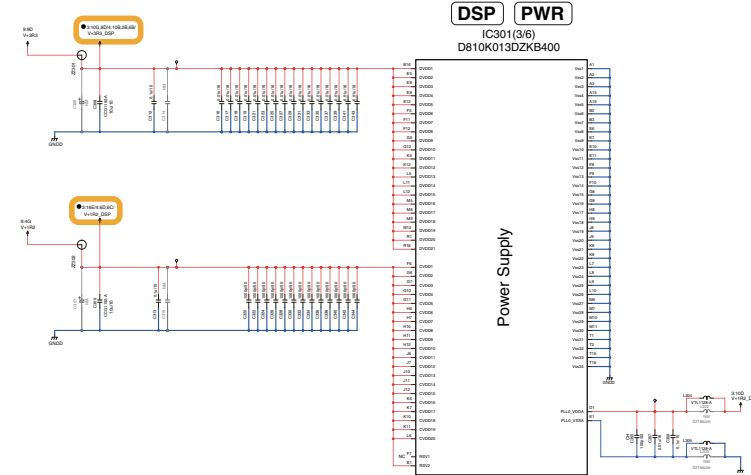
DSP PWR

IC301(3/6)
D810K013DZKB400

9:6D
V+3R3

3:10G,6D4:10B,2E,6B/
V+3R3_DSP

9:4G
V+1R2

3:16E4:6D,6C/
V+1R2_DSP

GNDD

GNDD

Power Supply

DVDD1
DVDD2
DVDD3
DVDD4
DVDD5
DVDD6
DVDD7
DVDD8
DVDD9
DVDD10
DVDD11
DVDD12
DVDD13
DVDD14
DVDD15
DVDD16
DVDD17
DVDD18
DVDD19
DVDD20
DVDD21

CVDD1
CVDD2
CVDD3
CVDD4
CVDD5
CVDD6
CVDD7
CVDD8
CVDD9
CVDD10
CVDD11
CVDD12
CVDD13
CVDD14
CVDD15
CVDD16
CVDD17
CVDD18
CVDD19
CVDD20

NC
RSV1
RSV2

Vss1
Vss2
Vss3
Vss4
Vss5
Vss6
Vss7
Vss8
Vss9
Vss10
Vss11
Vss12
Vss13
Vss14
Vss15
Vss16
Vss17
Vss18
Vss19
Vss20
Vss21
Vss22
Vss23
Vss24
Vss25
Vss26
Vss27
Vss28
Vss29
Vss30
Vss31
Vss32

PLL0_VDDA
PLL1_VDDA

L304
VTL7336-A
L305
VTL7336-A

3:15D
V+1R2_